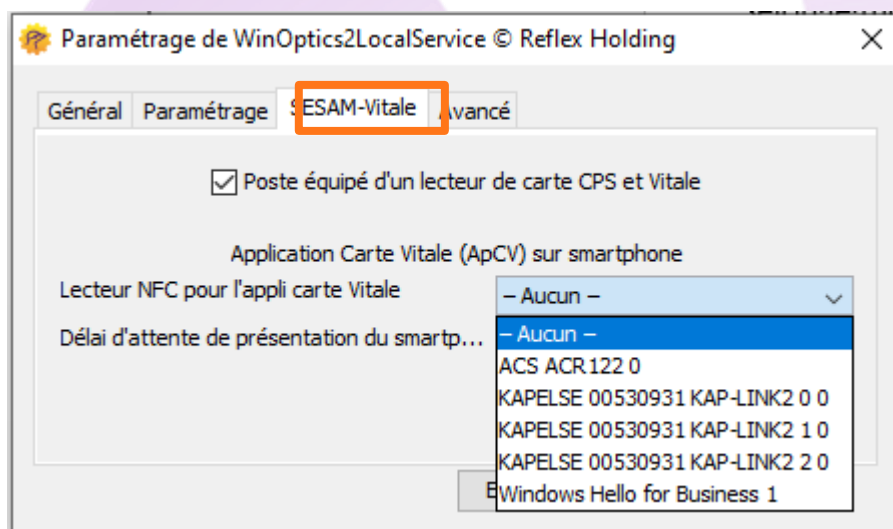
Paramétrage de WinOptics2LocalService © Reflex Holding

Général | Paramétrage | SESAM-Vitale | Avancé

☑ Poste équipé d'un lecteur de carte CPS et Vitale

Application Carte Vitale (ApCV) sur smartphone

Lecteur NFC pour l'appli carte Vitale
– Aucun –

Délai d'attente de présentation du smartp...

– Aucun –
ACS ACR122 0
KAPELSE 00530931 KAP-LINK2 0 0
KAPELSE 00530931 KAP-LINK2 1 0
KAPELSE 00530931 KAP-LINK2 2 0
Windows Hello for Business 1